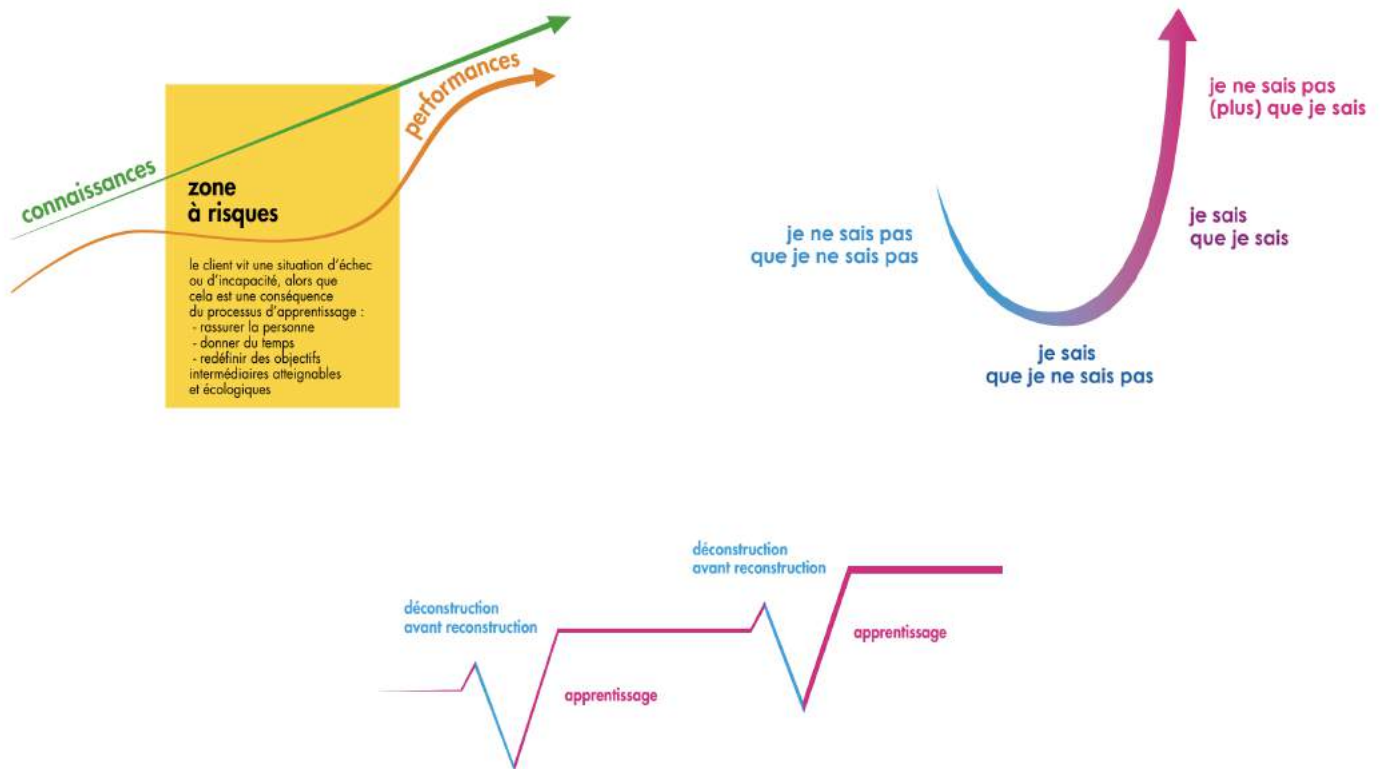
connaissances

performances

zone
à risques

le client vit une situation d'échec ou d'incapacité, alors que cela est une conséquence du processus d'apprentissage :
- rassurer la personne
- donner du temps
- redéfinir des objectifs intermédiaires atteignables et écologiques

je ne sais pas
que je ne sais pas

je sais
que je ne sais pas

je sais
que je sais

je ne sais pas
(plus) que je sais

déconstruction
avant reconstruction

apprentissage

déconstruction
avant reconstruction

apprentissage